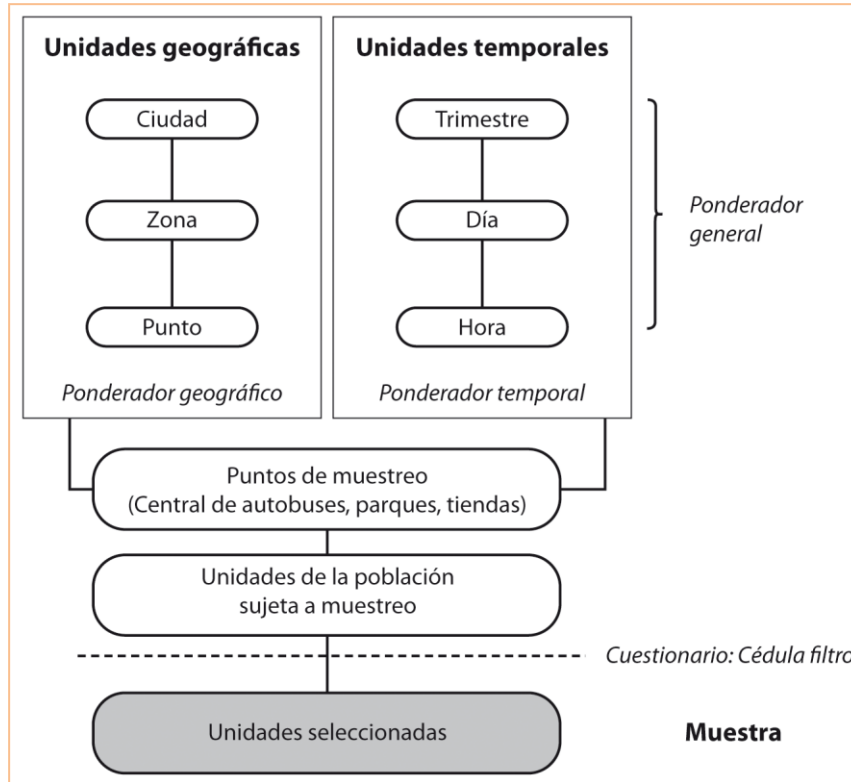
Unidades geográficas

Ciudad

Zona

Punto

Ponderador geográfico

Unidades temporales

Trimestre

Día

Hora

Ponderador temporal

Ponderador general

Puntos de muestreo (Central de autobuses, parques, tiendas)

Unidades de la población sujeta a muestreo

Cuestionario: Cédula filtro

Unidades seleccionadas

Muestra